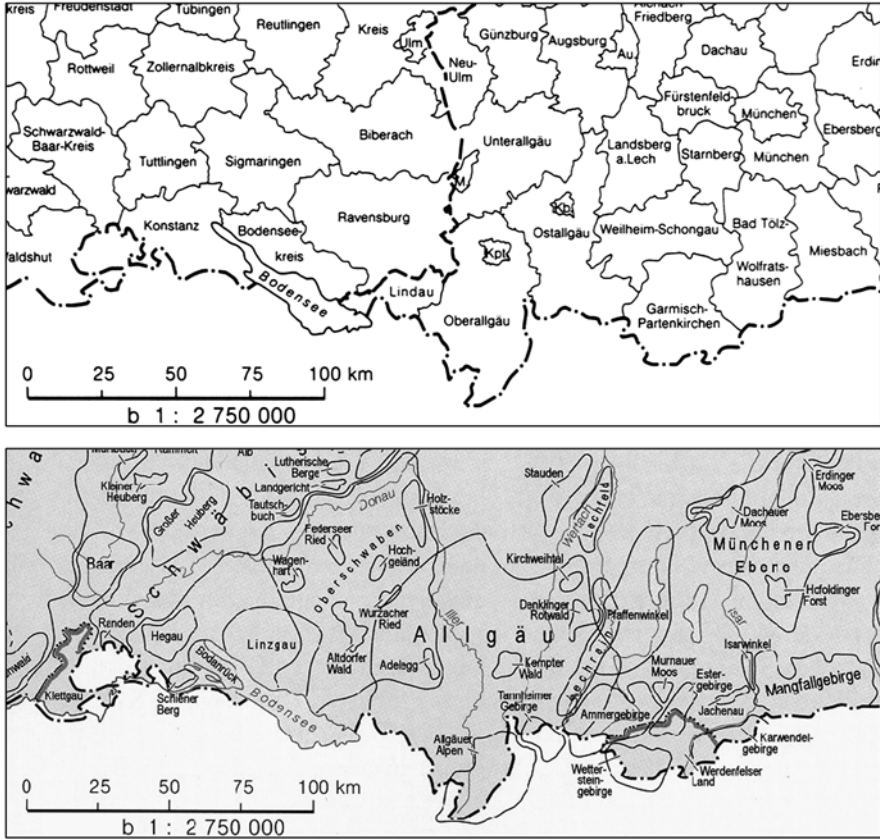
Kreis
Freudenstadt
Tübingen
Reutlingen
Kreis
Ulm
Neu-Ulm
Günzburg
Augsburg
Au.
Aichach-Friedberg
Dachau
Erdin
Rottweil
Zollernalbkreis
Fürstenfeldbruck
München
Ebersberg
Schwarzwald-Baar-Kreis
Biberach
Unterallgäu
Landsberg a.Lech
Starnberg
München
Tuttlingen
Sigmaringen
arzwald
Kb
Konstanz
Ravensburg
Ostallgäu
Weilheim-Schongau
Bad Tölz
Bodenseekreis
Kpt
Miesbach
aldshut
Wolfratshausen
Bodensee
Lindau
Oberallgäu
Garmisch-Partenkirchen
0
25
50
75
100 km
b 1 : 2 750 000

Schwaben
Kleiner Heuberg
Großer Heuberg
Alb
Lutherische Berge
Landgericht
Tautschbuch
Donau
Holzstöcke
Stauden
Wertach
Lechfeld
Erdinger Moos
Dachauer Moos
Ebersbe Forst
Baar
Federseer Ried
Wagenhart
Oberschwaben
Hochgeländ
Kirchweihtal
Münchener Ebene
Hofoldinger Forst
Randen
Hegau
Linzgau
Wurzacher Ried
Allgäu
Denklinger Rotwald
Pfaffenwinkel
Isar
Bodanrück
Altdorfer Wald
Adelegg
Iller
Kempter Wald
Lechrain
Isarwinkel
Klettgau
Schiener Berg
Bodensee
Tannheimer Gebirge
Murnauer Moos
Estergebirge
Mangfallgebirge
Ammergebirge
Jachenau
Allgäuer Alpen
Karwendelgebirge
Wettersteingebirge
Werdenfelser Land
0
25
50
75
100 km
b 1 : 2 750 000